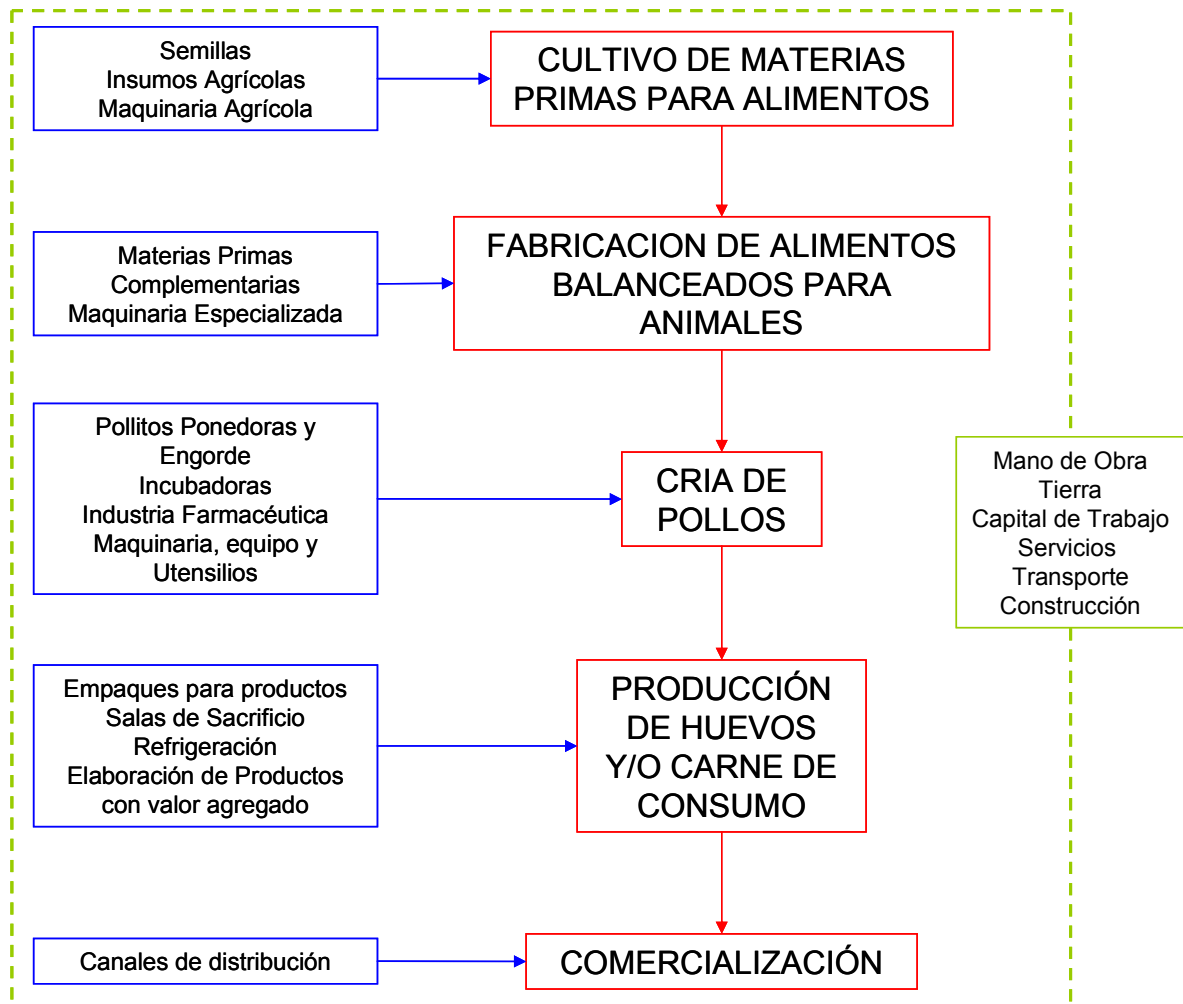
Semillas
Insumos Agrícolas
Maquinaria Agrícola

CULTIVO DE MATERIAS PRIMAS PARA ALIMENTOS

Materias Primas
Complementarias
Maquinaria Especializada

FABRICACION DE ALIMENTOS BALANCEADOS PARA ANIMALES

Pollitos Ponedoras y Engorde
Incubadoras
Industria Farmacéutica
Maquinaria, equipo y Utensilios

CRIA DE POLLOS

Mano de Obra
Tierra
Capital de Trabajo
Servicios
Transporte
Construcción

Empaques para productos
Salas de Sacrificio
Refrigeración
Elaboración de Productos con valor agregado

PRODUCCIÓN DE HUEVOS Y/O CARNE DE CONSUMO

Canales de distribución

COMERCIALIZACIÓN